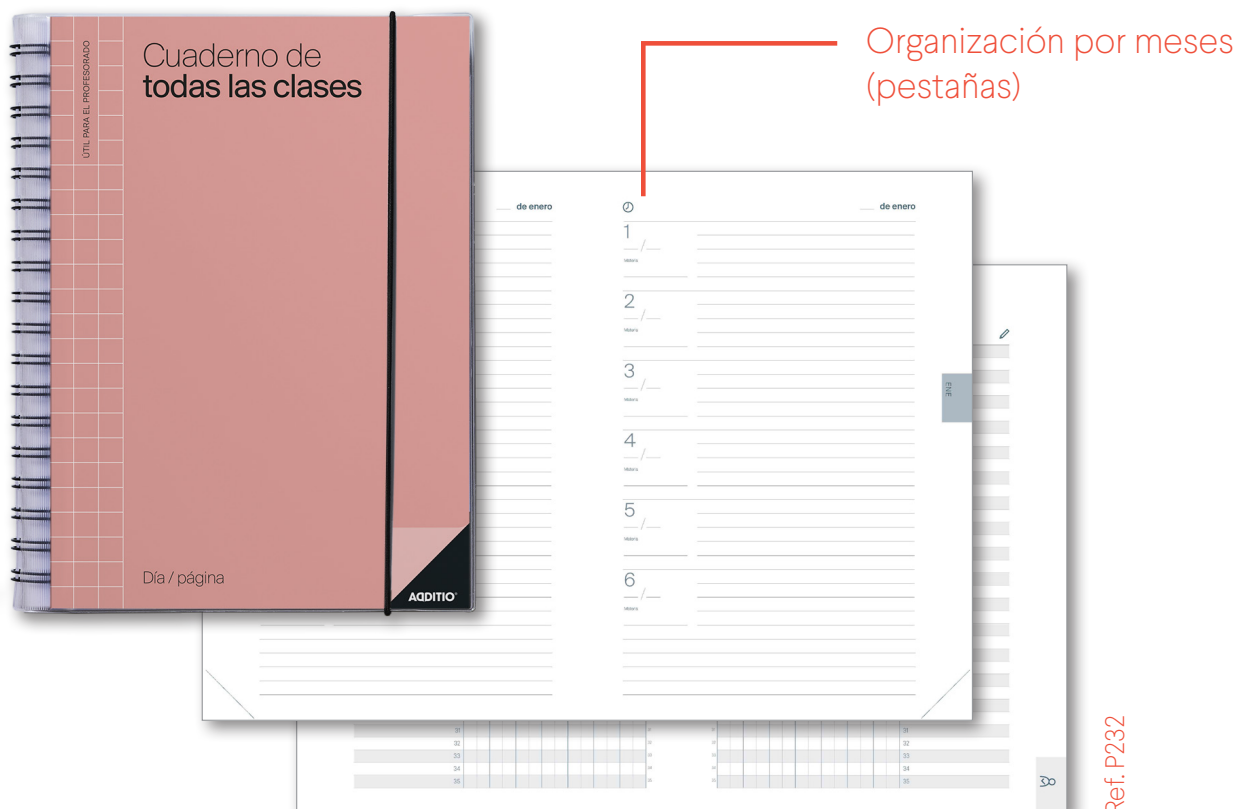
Cuaderno de
todas las clases

ÚTIL PARA EL PROFESORADO

Día / página

ADDITIO

Organización por meses
(pestañas)

___ de enero

___ de enero

1
__/__
Materia

2
__/__
Materia

3
__/__
Materia

4
__/__
Materia

5
__/__
Materia

6
__/__
Materia

ENE

31
32
33
34
35

31
32
33
34
35

Ref. P232